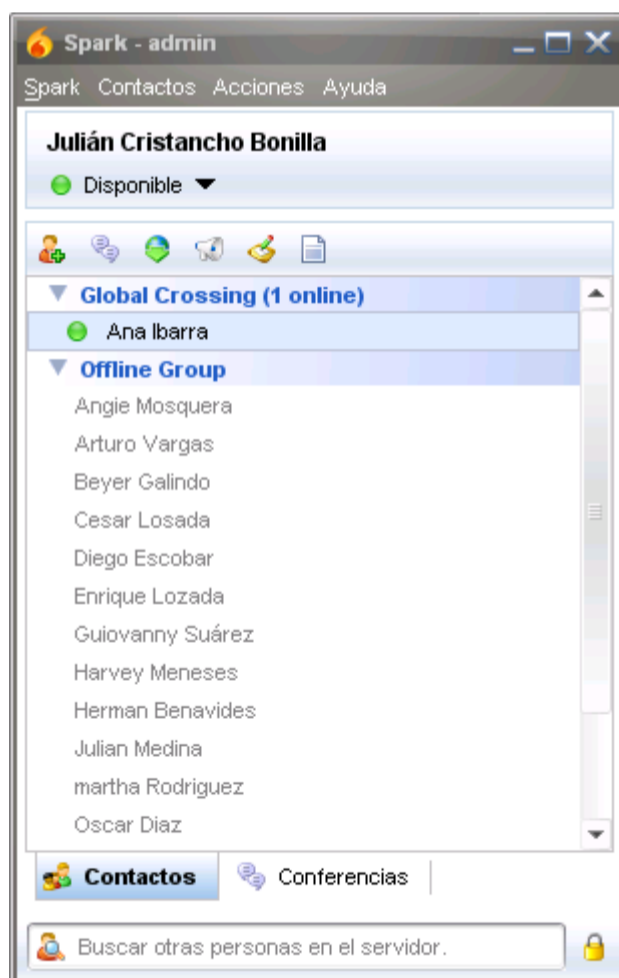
Spark - admin

Spark Contactos Acciones Ayuda

Julián Cristancho Bonilla

Disponible

Global Crossing (1 online)

Ana Ibarra

Offline Group

Angie Mosquera

Arturo Vargas

Beyer Galindo

Cesar Losada

Diego Escobar

Enrique Lozada

Guiovanny Suárez

Harvey Meneses

Herman Benavides

Julian Medina

martha Rodriguez

Oscar Diaz

Contactos

Conferencias

Buscar otras personas en el servidor.